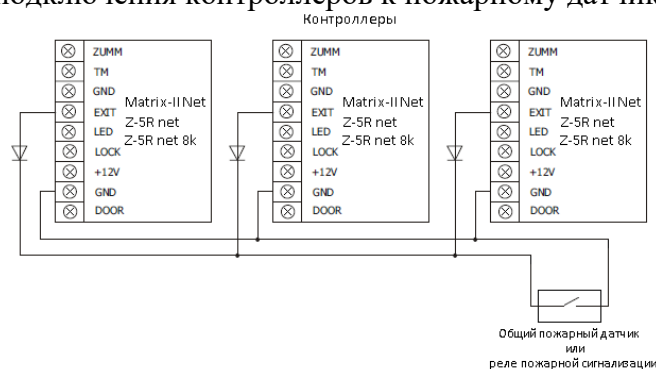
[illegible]одключения контроллеров к пожарному датчи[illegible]

Контроллеры

ZUMM
TM
GND
EXIT
LED
LOCK
+12V
GND
DOOR

Matrix-II Net
Z-5R net
Z-5R net 8k

ZUMM
TM
GND
EXIT
LED
LOCK
+12V
GND
DOOR

Matrix-II Net
Z-5R net
Z-5R net 8k

ZUMM
TM
GND
EXIT
LED
LOCK
+12V
GND
DOOR

Matrix-II Net
Z-5R net
Z-5R net 8k

Общий пожарный датчик
или
реле пожарной сигнализации